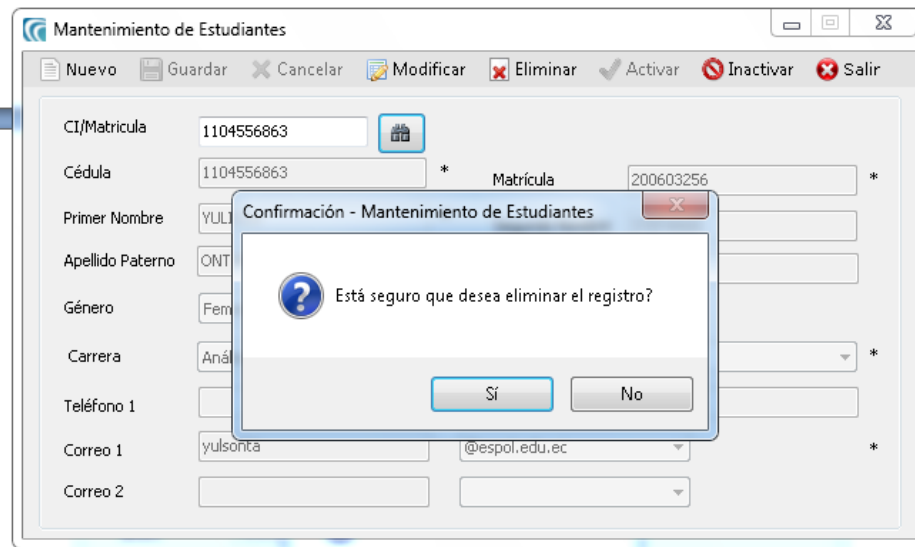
Mantenimiento de Estudiantes

Nuevo Guardar Cancelar Modificar Eliminar Activar Inactivar Salir

CI/Matricula 1104556863

Cédula 1104556863 *

Matrícula 200603256 *

Primer Nombre YULI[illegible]

Apellido Paterno ONT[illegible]

Género Fem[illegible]

Carrera Anál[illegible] *

Teléfono 1

Correo 1 yulsonta @espol.edu.ec *

Correo 2

Confirmación - Mantenimiento de Estudiantes

Está seguro que desea eliminar el registro?

Sí No